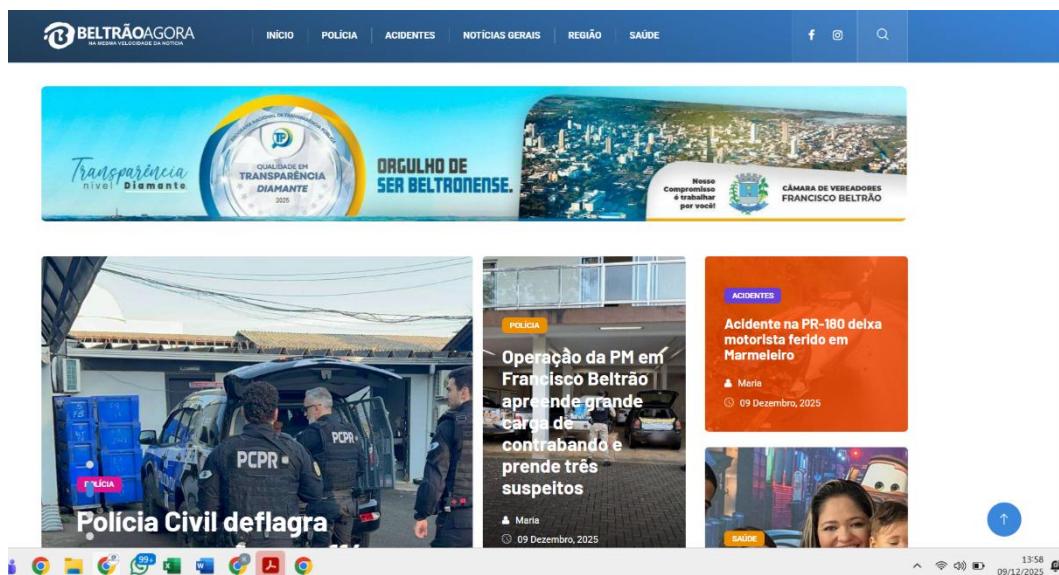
BELTRÃOAGORA
NA MEDIDA VELOCIDADE DA NOTÍCIA

INÍCIO | POLÍCIA | ACIDENTES | NOTÍCIAS GERAIS | REGIÃO | SAÚDE

Transparência nível Diamante

QUALIDADE EM TRANSPARÊNCIA DIAMANTE 2025

ORGULHO DE SER BELTRONENSE.

Nosso Compromisso é trabalhar por você!

CÂMARA DE VEREADORES FRANCISCO BELTRÃO

POLÍCIA
Polícia Civil deflagra

PCPR

POLÍCIA
Operação da PM em Francisco Beltrão apreende grande carga de contrabando e prende três suspeitos
Maria
09 Dezembro, 2025

ACIDENTES
Acidente na PR-180 deixa motorista ferido em Marmeleiro
Maria
09 Dezembro, 2025

SAÚDE

99+

13:58
09/12/2025